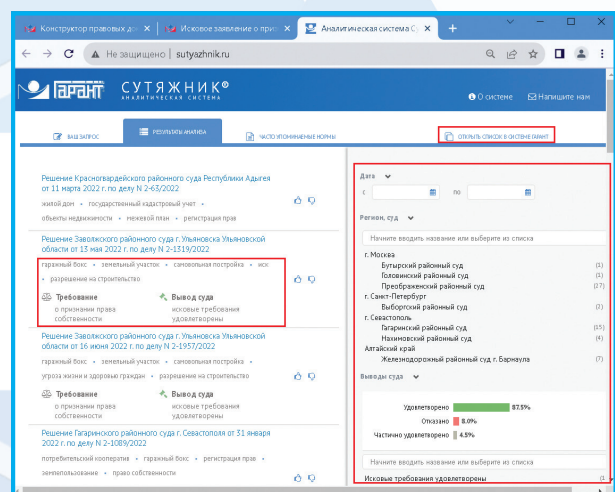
Конструктор правовых до | Исковое заявление о приз | Аналитическая система С

Не защищено | sutyazhnik.ru

ГАРАНТ СУТЯЖНИК® АНАЛИТИЧЕСКАЯ СИСТЕМА

О системе | Напишите нам

ВАШ ЗАПРОС | РЕЗУЛЬТАТЫ АНАЛИЗА | ЧАСТО УПОМИНАЕМЫЕ НОРМЫ | ОТКРЫТЬ СПИСОК В СИСТЕМЕ ГАРАНТ

Решение Красногвардейского районного суда Республики Адыгея от 11 марта 2022 г. по делу N 2-63/2022

жилой дом • государственный кадастровый учет • объекты недвижимости • межевой план • регистрация прав

Решение Заволжского районного суда г. Ульяновска Ульяновской области от 13 мая 2022 г. по делу N 2-1319/2022

гаражный бокс • земельный участок • самовольная постройка • иск • разрешение на строительство

Требование
о признании права собственности

Вывод суда
исковые требования удовлетворены

Решение Заволжского районного суда г. Ульяновска Ульяновской области от 16 июня 2022 г. по делу N 2-1957/2022

гаражный бокс • земельный участок • самовольная постройка • угроза жизни и здоровью граждан • разрешение на строительство

Требование
о признании права собственности

Вывод суда
исковые требования удовлетворены

Решение Гагаринского районного суда г. Севастополя от 31 января 2022 г. по делу N 2-1089/2022

потребительский кооператив • гаражный бокс • регистрация прав • землепользование • право собственности

Дата
с: | по:

Регион, суд

Начните вводить название или выберите из списка

г. Москва
Бутырский районный суд (1)
Головинский районный суд (1)
Преображенский районный суд (27)
г. Санкт-Петербург
Выборгский районный суд (1)
г. Севастополь
Гагаринский районный суд (15)
Нахимовский районный суд (4)
Алтайский край
Железнодорожный районный суд г. Барнаула (7)

Выводы суда

Удовлетворено 87.5%
Отказано 8.0%
Частично удовлетворено 4.5%

Начните вводить название или выберите из списка

Исковые требования удовлетворены